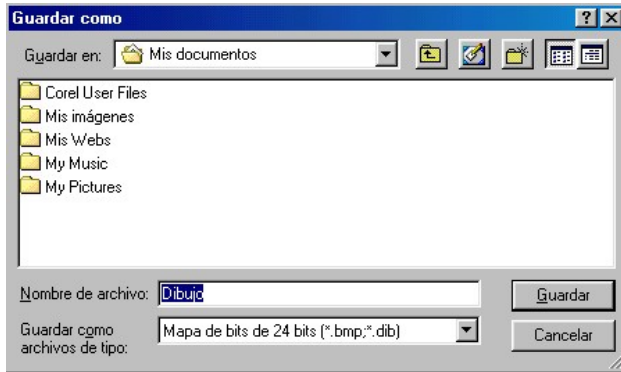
Guardar como

?

Guardar en: Mis documentos

Corel User Files
Mis imágenes
Mis Webs
My Music
My Pictures

Nombre de archivo: Dibujo

Guardar

Guardar como archivos de tipo: Mapa de bits de 24 bits (*.bmp;*.dib)

Cancelar